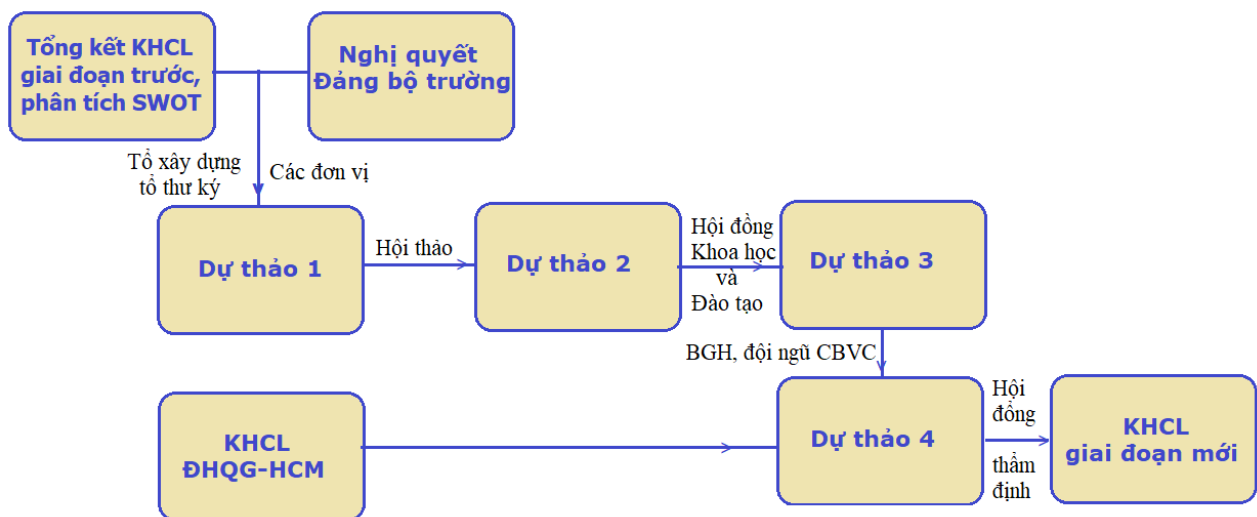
Tổng kết KHCL giai đoạn trước, phân tích SWOT

Nghị quyết Đảng bộ trường

Tổ xây dựng tổ thư ký

Các đơn vị

Dự thảo 1

Hội thảo

Dự thảo 2

Hội đồng Khoa học và Đào tạo

Dự thảo 3

BGH, đội ngũ CBVC

KHCL ĐHQG-HCM

Dự thảo 4

Hội đồng thẩm định

KHCL giai đoạn mới